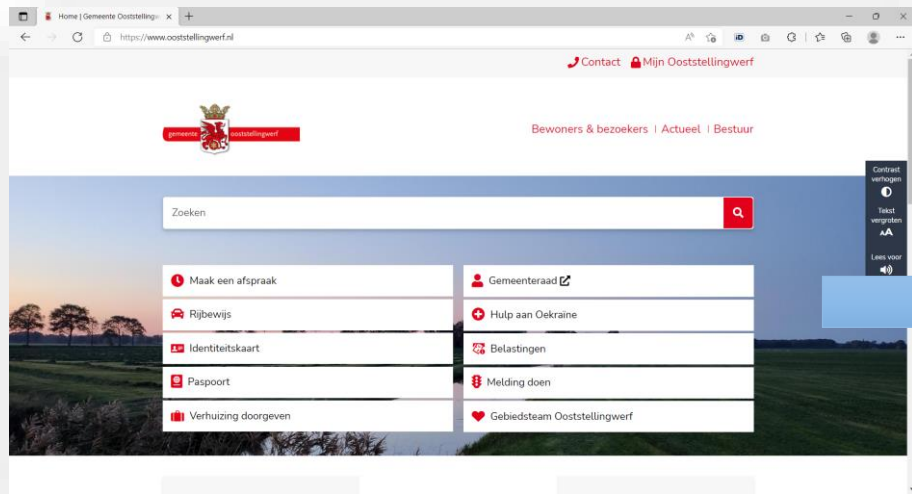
Home | Gemeente Ooststellingw ×
https://www.ooststellingwerf.nl

Contact Mijn Ooststellingwerf

gemeente ooststellingwerf

Bewoners & bezoekers | Actueel | Bestuur

Contrast verhogen
Tekst vergroten
AA
Lees voor

Zoeken

Maak een afspraak
Gemeenteraad
Rijbewijs
Hulp aan Oekraine
Identiteitskaart
Belastingen
Paspoort
Melding doen
Verhuizing doorgeven
Gebiedsteam Ooststellingwerf